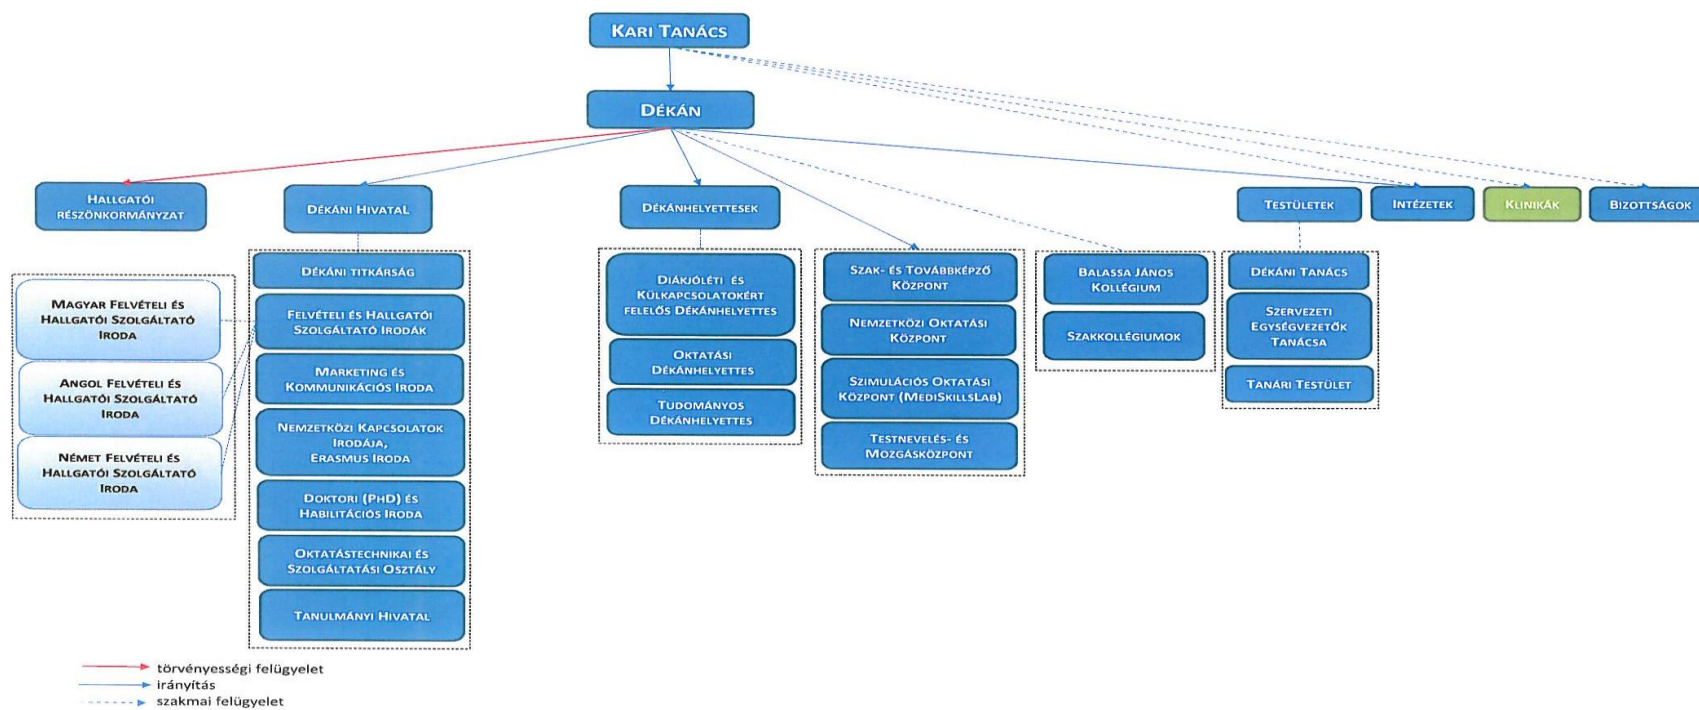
Kari Tanács

Dékán

Hallgatói részönkormányzat

Dékáni Hivatal

Dékánhelyettesek

Testületek

Intézetek

Klinikák

Bizottságok

Magyar Felvételi és Hallgatói Szolgáltató Iroda

Angol Felvételi és Hallgatói Szolgáltató Iroda

Német Felvételi és Hallgatói Szolgáltató Iroda

Dékáni Titkárság

Felvételi és Hallgatói Szolgáltató Irodák

Marketing és Kommunikációs Iroda

Nemzetközi Kapcsolatok Irodája, Erasmus Iroda

Doktori (PhD) és Habilitációs Iroda

Oktatástechnikai és Szolgáltatási Osztály

Tanulmányi Hivatal

Diákjóléti és Külkapcsolatokért felelős dékánhelyettes

Oktatási dékánhelyettes

Tudományos dékánhelyettes

Szak- és Továbbképző Központ

Nemzetközi Oktatási Központ

Szimulációs Oktatási Központ (MediSkillsLab)

Testnevelés- és Mozgásközpont

Balassa János Kollégium

Szakkollégiumok

Dékáni Tanács

Szervezeti Egységvezetők Tanácsa

Tanári Testület

törvényességi felügyelet
irányítás
szakmai felügyelet